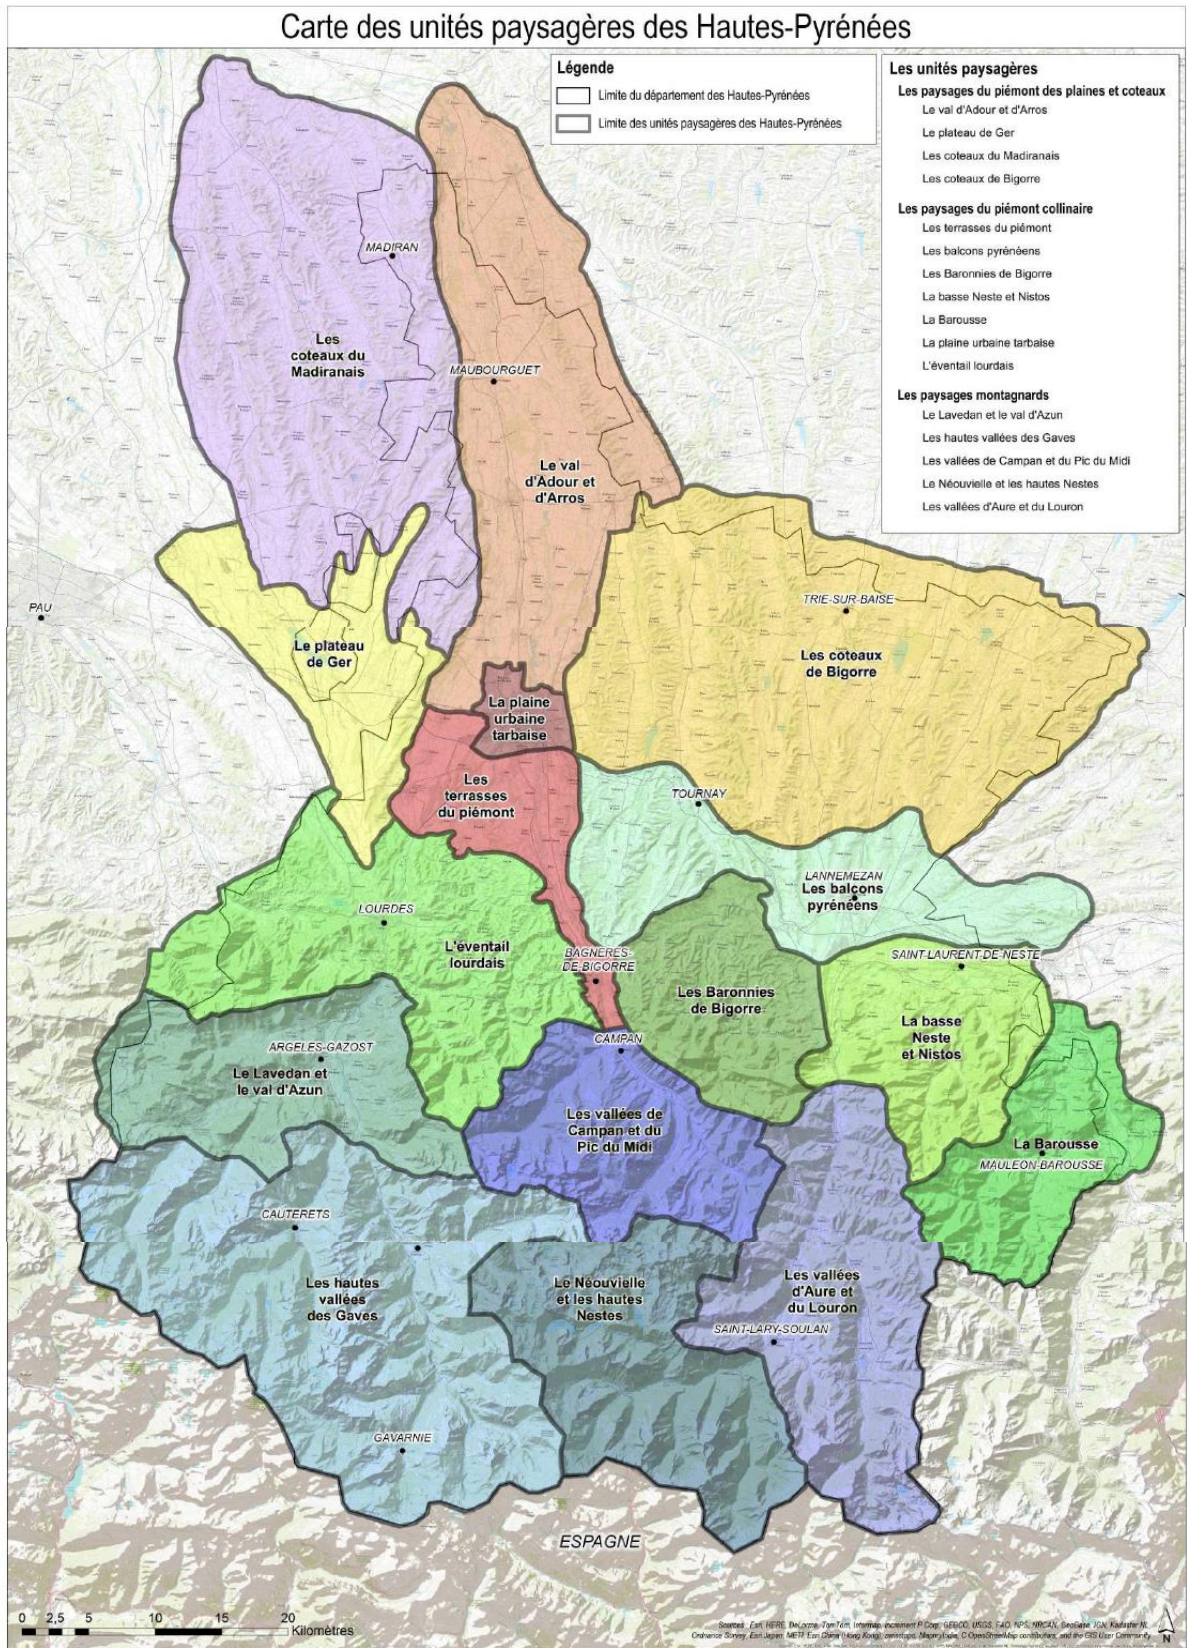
Carte des unités paysagères des Hautes-Pyrénées

Légende
Limite du département des Hautes-Pyrénées
Limite des unités paysagères des Hautes-Pyrénées

Les unités paysagères
Les paysages du piémont des plaines et coteaux
Le val d'Adour et d'Arros
Le plateau de Ger
Les coteaux du Madiranais
Les coteaux de Bigorre
Les paysages du piémont collinaire
Les terrasses du piémont
Les balcons pyrénéens
Les Baronnies de Bigorre
La basse Neste et Nistos
La Barousse
La plaine urbaine tarbaise
L'éventail lourdais
Les paysages montagnards
Le Lavedan et le val d'Azun
Les hautes vallées des Gaves
Les vallées de Campan et du Pic du Midi
Le Néouvielle et les hautes Nestes
Les vallées d'Aure et du Louron

MADIRAN
Les coteaux du Madiranais
MAUBOURGUET
Le val d'Adour et d'Arros
PAU
Le plateau de Ger
TRIE-SUR-BAISE
Les coteaux de Bigorre
La plaine urbaine tarbaise
Les terrasses du piémont
TOURNAY
LANNEMEZAN
Les balcons pyrénéens
LOURDES
L'éventail lourdais
BAGNERES-DE-BIGORRE
Les Baronnies de Bigorre
SAINT-LAURENT-DE-NESTE
La basse Neste et Nistos
ARGELES-GAZOST
Le Lavedan et le val d'Azun
CAMPAN
Les vallées de Campan et du Pic du Midi
La Barousse
MAULEON-BAROUSSE
CAUTERETS
Les hautes vallées des Gaves
Le Néouvielle et les hautes Nestes
Les vallées d'Aure et du Louron
SAINT-LARY-SOULAN
GAVARNIE
ESPAGNE

0 2,5 5 10 15 20 Kilomètres

Sources : Esri, HERE, DeLorme, TomTom, Intermap, increment P Corp., GEBCO, USGS, FAO, NPS, NRCAN, GeoBase, IGN, Kadaster NL, Ordnance Survey, Esri Japan, METI, Esri China (Hong Kong), swisstopo, Mapmyindia, © OpenStreetMap contributors, and the GIS User Community

N